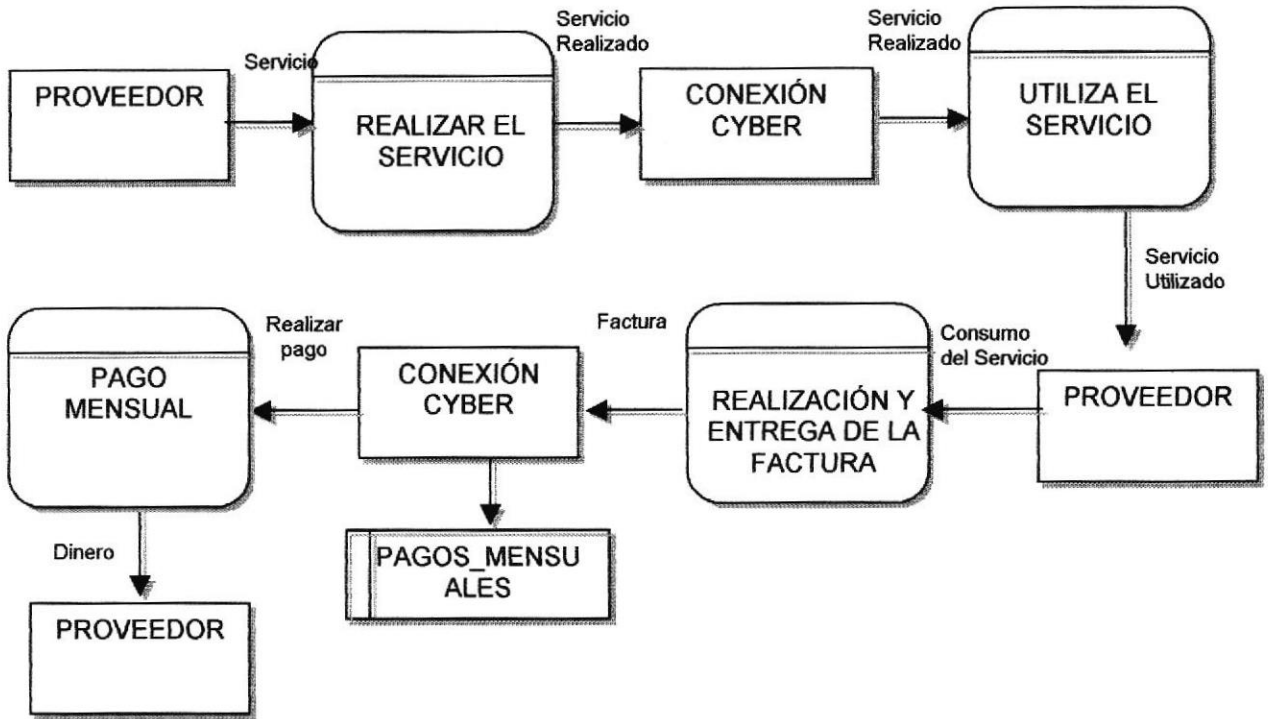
PROVEEDOR

Servicio

REALIZAR EL SERVICIO

Servicio Realizado

CONEXIÓN CYBER

Servicio Realizado

UTILIZA EL SERVICIO

Servicio Utilizado

PROVEEDOR

Consumo del Servicio

REALIZACIÓN Y ENTREGA DE LA FACTURA

Factura

CONEXIÓN CYBER

PAGOS_MENSU ALES

Realizar pago

PAGO MENSUAL

Dinero

PROVEEDOR